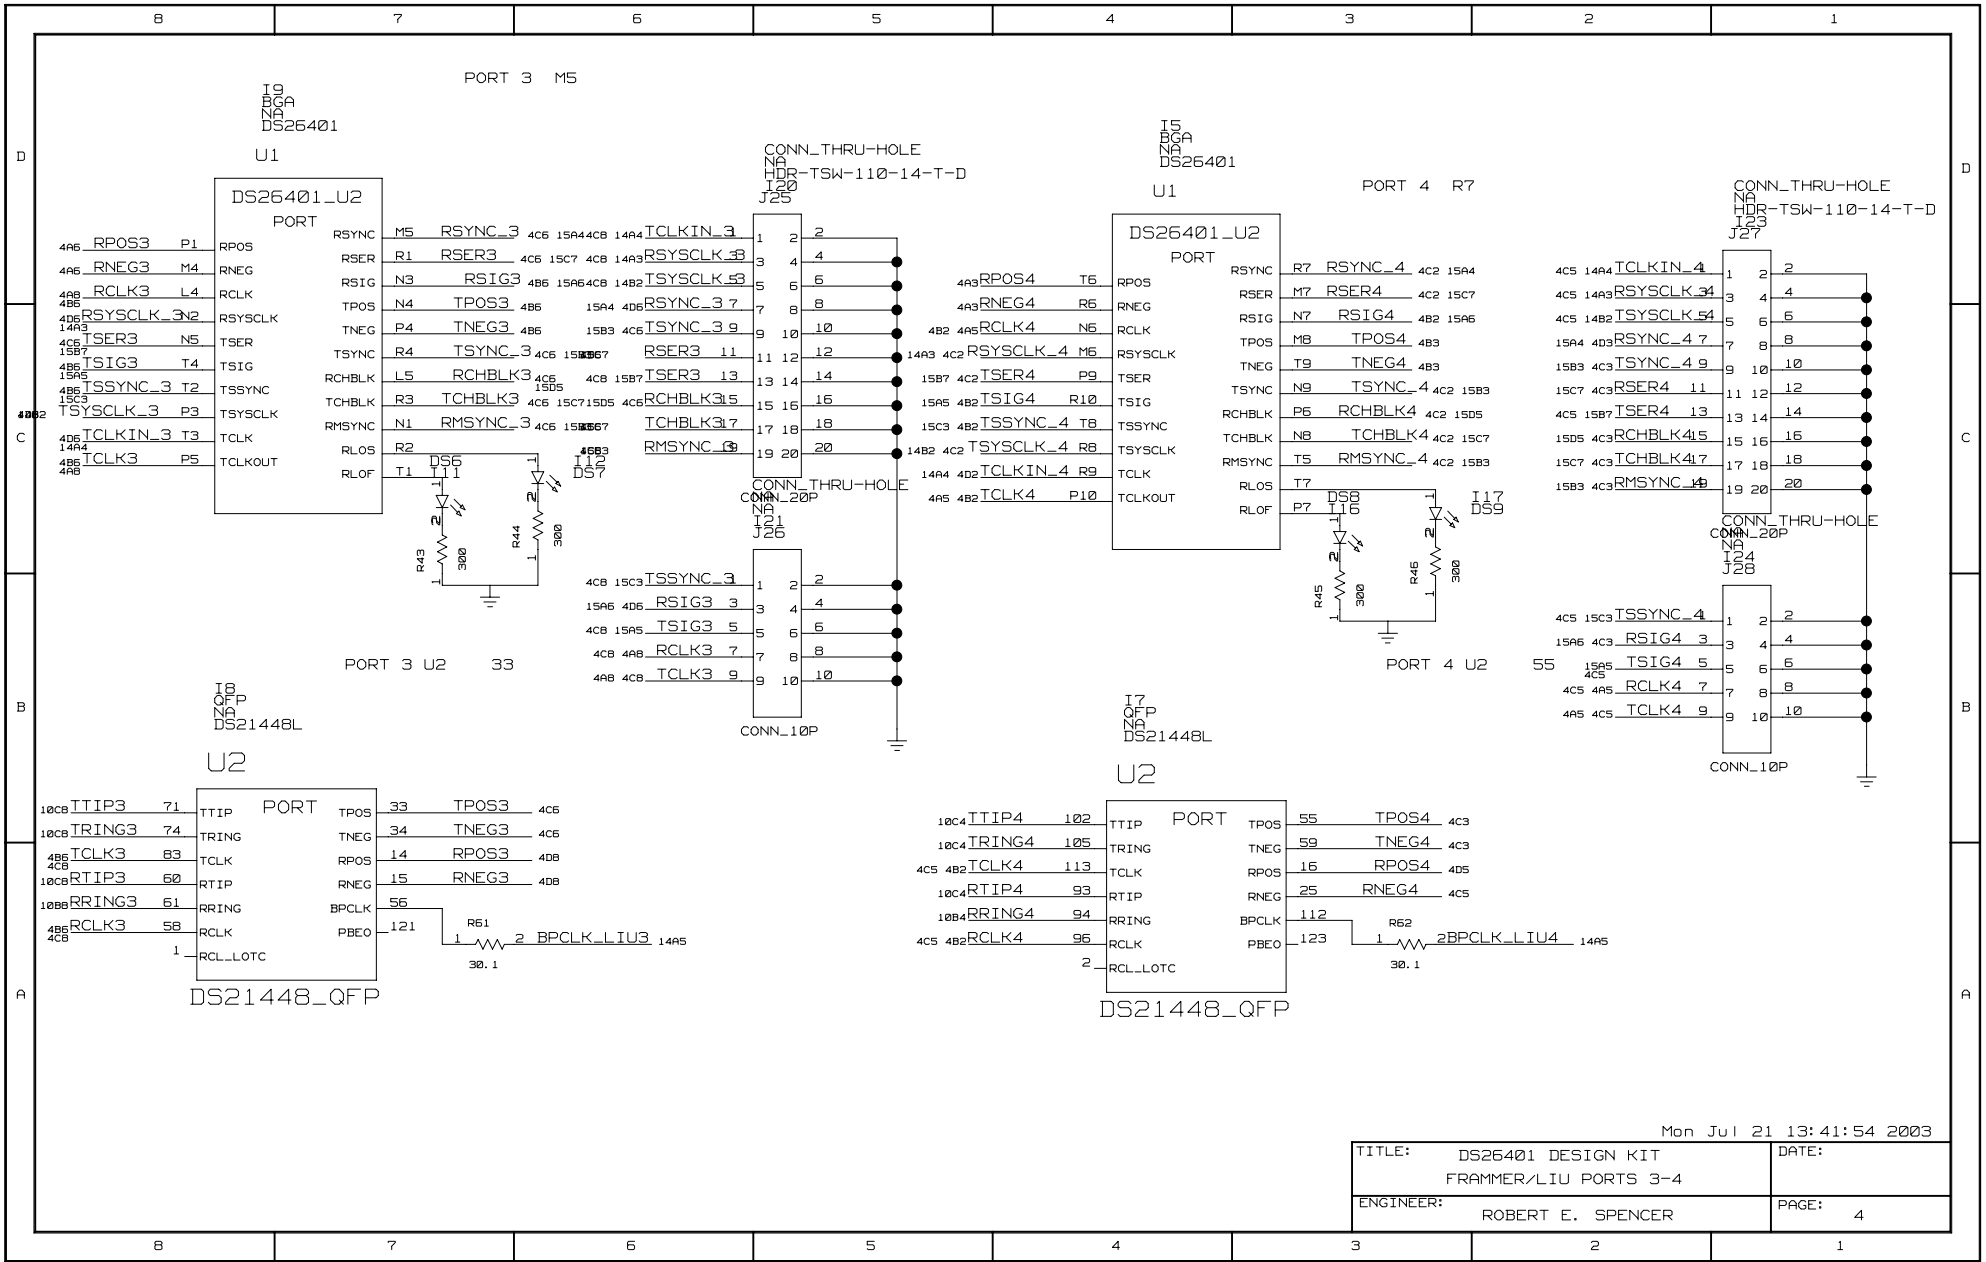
8 7 6 5 4 3 2 1

D

C

B

A

PORT 3 M5

I9
BGA
NA
DS26401

U1

DS26401_U2
PORT

4A6 RPOS3 P1 RPOS
4A6 RNEG3 M4 RNEG
4A8 4B6 RCLK3 L4 RCLK
4D6 14A3 RSYSCLK_3 N2 RSYSCLK
4C6 15B7 TSER3 N5 TSER
4B6 15A5 TSIG3 T4 TSIG
4B6 15C3 TSSYNC_3 T2 TSSYNC
4B62 TSYSCLK_3 P3 TSYSCLK
4D6 14A4 TCLKIN_3 T3 TCLK
4B6 4A8 TCLK3 P5 TCLKOUT

RSYNC M5 RSYNC_3 4C6 15A4
RSER R1 RSER3 4C6 15C7
RSIG N3 RSIG3 4B6 15A6
TPOS N4 TPOS3 4B6
TNEG P4 TNEG3 4B6
TSYNC R4 TSYNC_3 4C6 15B3
RCHBLK L5 RCHBLK3 4C6 15D5
TCHBLK R3 TCHBLK3 4C6 15C7
RMSYNC N1 RMSYNC_3 4C6 15B3
RLOS R2
RLOF T1

DS6
I11
I12
DS7
4B3
R43 300
R44 300

CONN_THRU-HOLE
NA
HDR-TSW-110-14-T-D
I20
J25

4C8 14A4 TCLKIN_3 1 2 2
14A3 RSYSCLK_3 3 4 4
4C8 14B2 TSYSCLK_3 5 6 6
15A4 4D6 RSYNC_3 7 8 8
15B3 4C6 TSYNC_3 9 10 10
RSER3 11 12 12
4C8 15B7 TSER3 13 14 14
15D5 4C6 TCHBLK3 15 16 16
TCHBLK3 17 18 18
RMSYNC_3 19 20 20

CONN_20P

CONN_THRU-HOLE
NA
I21
J26

4C8 15C3 TSSYNC_3 1 2 2
15A6 4D6 RSIG3 3 4 4
4C8 15A5 TSIG3 5 6 6
4C8 4A8 RCLK3 7 8 8
4A8 4C8 TCLK3 9 10 10

CONN_10P

PORT 3 U2 33

I8
QFP
NA
DS21448L

U2
PORT

10C8 TTIP3 71 TTIP
10C8 TRING3 74 TRING
4B6 4C8 TCLK3 83 TCLK
10C8 RTIP3 60 RTIP
10B8 RRING3 61 RRING
4B6 4C8 RCLK3 58 RCLK
1 RCL_LOTC

TPOS 33 TPOS3 4C6
TNEG 34 TNEG3 4C6
RPOS 14 RPOS3 4D8
RNEG 15 RNEG3 4D8
BPCLK 56
PBEO 121

R61
1 2 BPCLK_LIU3 14A5
30.1

DS21448_QFP

I5
BGA
NA
DS26401

U1

PORT 4 R7

DS26401_U2
PORT

4A3 RPOS4 T6 RPOS
4A3 RNEG4 R6 RNEG
4B2 4A5 RCLK4 N6 RCLK
14A3 4C2 RSYSCLK_4 M6 RSYSCLK
15B7 4C2 TSER4 P9 TSER
15A5 4B2 TSIG4 R10 TSIG
15C3 4B2 TSSYNC_4 T8 TSSYNC
14B2 4C2 TSYSCLK_4 R8 TSYSCLK
14A4 4D2 TCLKIN_4 R9 TCLK
4A5 4B2 TCLK4 P10 TCLKOUT

RSYNC R7 RSYNC_4 4C2 15A4
RSER M7 RSER4 4C2 15C7
RSIG N7 RSIG4 4B2 15A6
TPOS M8 TPOS4 4B3
TNEG T9 TNEG4 4B3
TSYNC N9 TSYNC_4 4C2 15B3
RCHBLK P6 RCHBLK4 4C2 15D5
TCHBLK N8 TCHBLK4 4C2 15C7
RMSYNC T5 RMSYNC_4 4C2 15B3
RLOS T7
RLOF P7

DS8
I16
I17
DS9
R45 300
R46 300

CONN_THRU-HOLE
NA
HDR-TSW-110-14-T-D
I23
J27

4C5 14A4 TCLKIN_4 1 2 2
4C5 14A3 RSYSCLK_4 3 4 4
4C5 14B2 TSYSCLK_4 5 6 6
15A4 4D3 RSYNC_4 7 8 8
15B3 4C3 TSYNC_4 9 10 10
15C7 4C3 RSER4 11 12 12
4C5 15B7 TSER4 13 14 14
15D5 4C3 RCHBLK4 15 16 16
15C7 4C3 TCHBLK4 17 18 18
15B3 4C3 RMSYNC_4 19 20 20

CONN_20P

CONN_THRU-HOLE
NA
I24
J28

4C5 15C3 TSSYNC_4 1 2 2
15A6 4C3 RSIG4 3 4 4
15A5 4C5 TSIG4 5 6 6
4C5 4A5 RCLK4 7 8 8
4A5 4C5 TCLK4 9 10 10

CONN_10P

PORT 4 U2 55

I7
QFP
NA
DS21448L

U2
PORT

10C4 TTIP4 102 TTIP
10C4 TRING4 105 TRING
4C5 4B2 TCLK4 113 TCLK
10C4 RTIP4 93 RTIP
10B4 RRING4 94 RRING
4C5 4B2 RCLK4 96 RCLK
2 RCL_LOTC

TPOS 55 TPOS4 4C3
TNEG 59 TNEG4 4C3
RPOS 16 RPOS4 4D5
RNEG 25 RNEG4 4C5
BPCLK 112
PBEO 123

R62
1 2 BPCLK_LIU4 14A5
30.1

DS21448_QFP

Mon Jul 21 13:41:54 2003

| TITLE: DS26401 DESIGN KIT FRAMMER/LIU PORTS 3-4 | DATE: |
|---|---|
| ENGINEER: ROBERT E. SPENCER | PAGE: 4 |